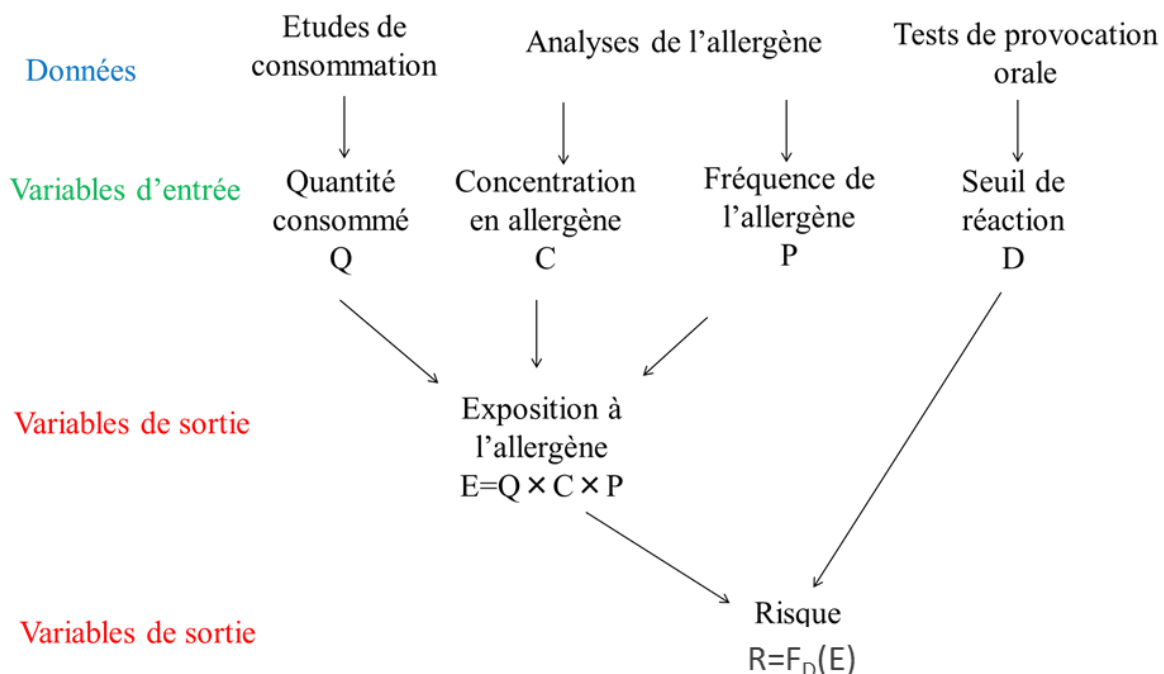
Données

Etudes de consommation

Analyses de l'allergène

Tests de provocation orale

Variables d'entrée

Quantité consommé
Q

Concentration en allergène
C

Fréquence de l'allergène
P

Seuil de réaction
D

Variables de sortie

Exposition à l'allergène
$E=Q \times C \times P$

Variables de sortie

Risque
$R=F_D(E)$